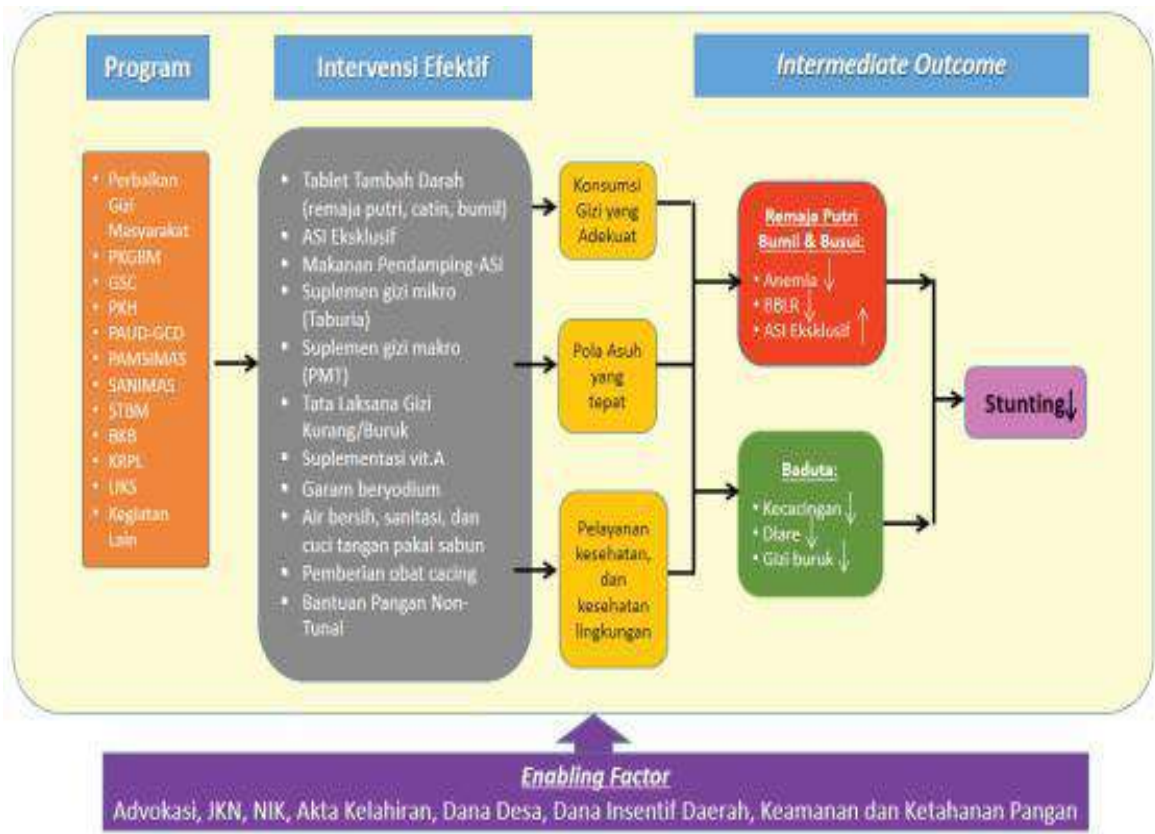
Program

Intervensi Efektif

Intermediate Outcome

- Perbaikan Gizi Masyarakat
- PKGBM
- GSC
- PKH
- PAUD-GCD
- PAMSIMAS
- SANIMAS
- STBM
- BKB
- KRPL
- UKS
- Kegiatan Lain

- Tablet Tambah Darah (remaja putri, catin, bumil)
- ASI Eksklusif
- Makanan Pendamping-ASI
- Suplemen gizi mikro (Taburia)
- Suplemen gizi makro (PMT)
- Tata Laksana Gizi Kurang/Buruk
- Suplementasi vit.A
- Garam beryodium
- Air bersih, sanitasi, dan cuci tangan pakai sabun
- Pemberian obat cacing
- Bantuan Pangan Non-Tunai

Konsumsi Gizi yang Adekuat

Pola Asuh yang tepat

Pelayanan kesehatan, dan kesehatan lingkungan

Remaja Putri Bumil & Busui:
- Anemia ↓
- BBLR ↓
- ASI Eksklusif ↑

Baduta:
- Kecacingan ↓
- Diare ↓
- Gizi buruk ↓

Stunting↓

Enabling Factor
Advokasi, JKN, NIK, Akta Kelahiran, Dana Desa, Dana Insentif Daerah, Keamanan dan Ketahanan Pangan